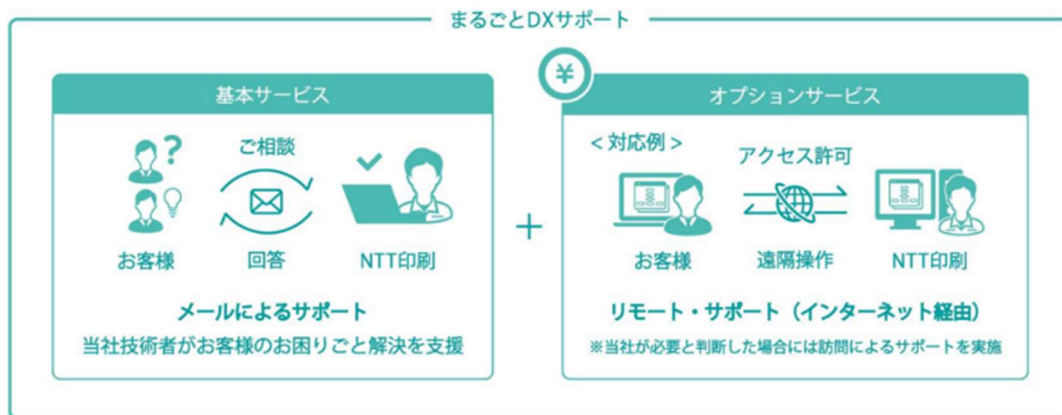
まるごとDXサポート

基本サービス

ご相談

お客様

回答

NTT印刷

メールによるサポート

当社技術者がお客様のお困りごと解決を支援

+

¥

オプションサービス

< 対応例 >

アクセス許可

お客様

遠隔操作

NTT印刷

リモート・サポート（インターネット経由）

※当社が必要と判断した場合には訪問によるサポートを実施